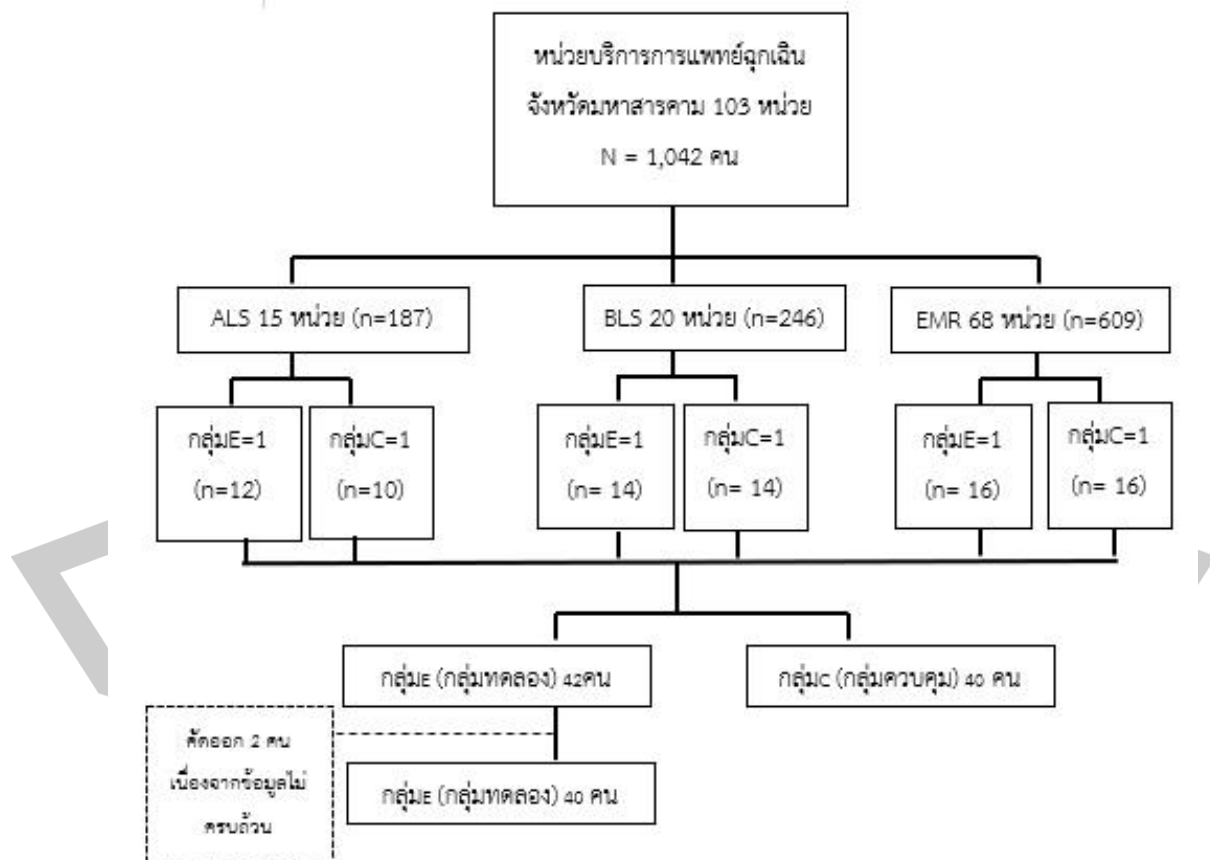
หน่วยบริการการแพทย์ฉุกเฉิน
จังหวัดมหาสารคาม 103 หน่วย
N = 1,042 คน

ALS 15 หน่วย (n=187)

BLS 20 หน่วย (n=246)

EMR 68 หน่วย (n=609)

กลุ่มE=1 (n=12)

กลุ่มC=1 (n=10)

กลุ่มE=1 (n= 14)

กลุ่มC=1 (n= 14)

กลุ่มE=1 (n= 16)

กลุ่มC=1 (n= 16)

กลุ่มE (กลุ่มทดลอง) 42คน

กลุ่มC (กลุ่มควบคุม) 40 คน

คัดออก 2 คน เนื่องจากข้อมูลไม่ครบถ้วน

กลุ่มE (กลุ่มทดลอง) 40 คน